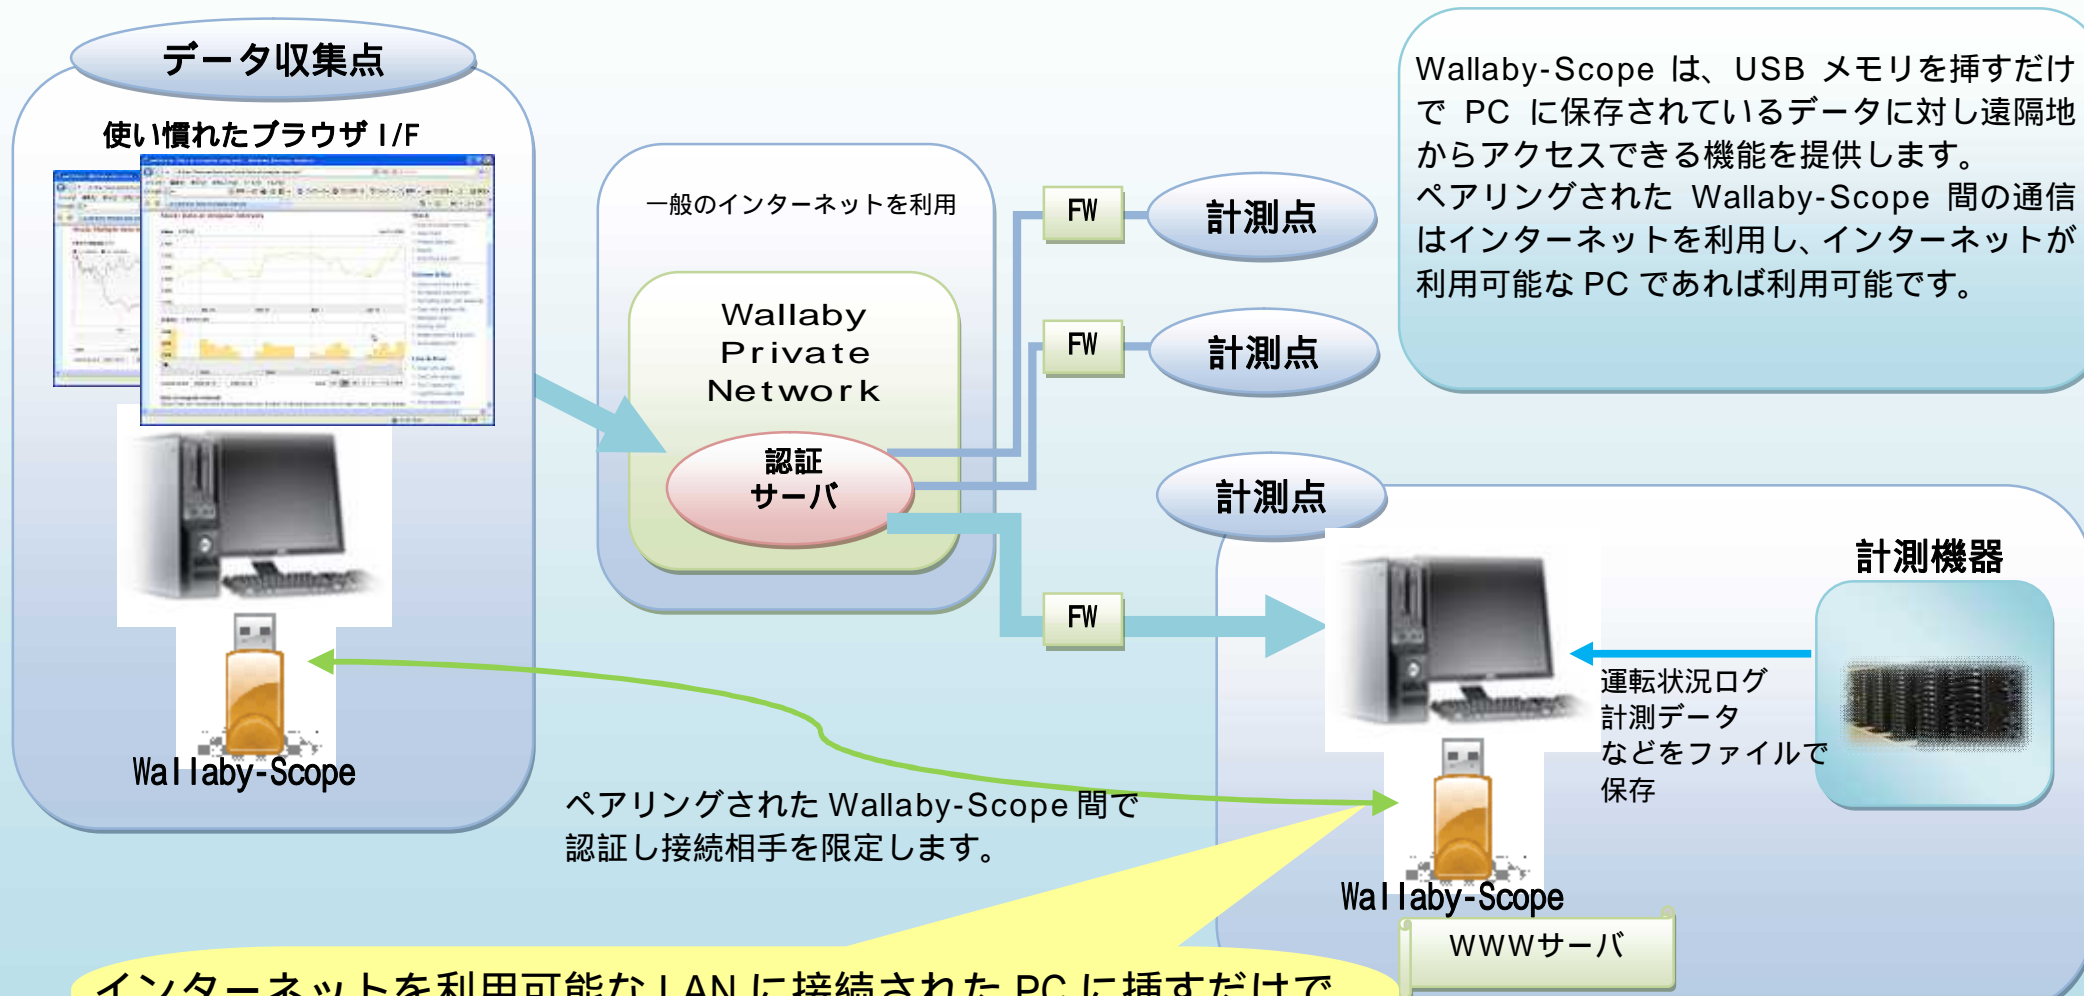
データ収集点

使い慣れたブラウザ I/F

Wallaby-Scope

一般のインターネットを利用

Wallaby Private Network

認証 サーバ

FW

計測点

FW

計測点

計測点

FW

Wallaby-Scope は、USB メモリを挿すだけで PC に保存されているデータに対し遠隔地からアクセスできる機能を提供します。
ペアリングされた Wallaby-Scope 間の通信はインターネットを利用し、インターネットが利用可能な PC であれば利用可能です。

計測機器

運転状況ログ
計測データ
などをファイルで
保存

ペアリングされた Wallaby-Scope 間で認証し接続相手を限定します。

Wallaby-Scope

WWWサーバ

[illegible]